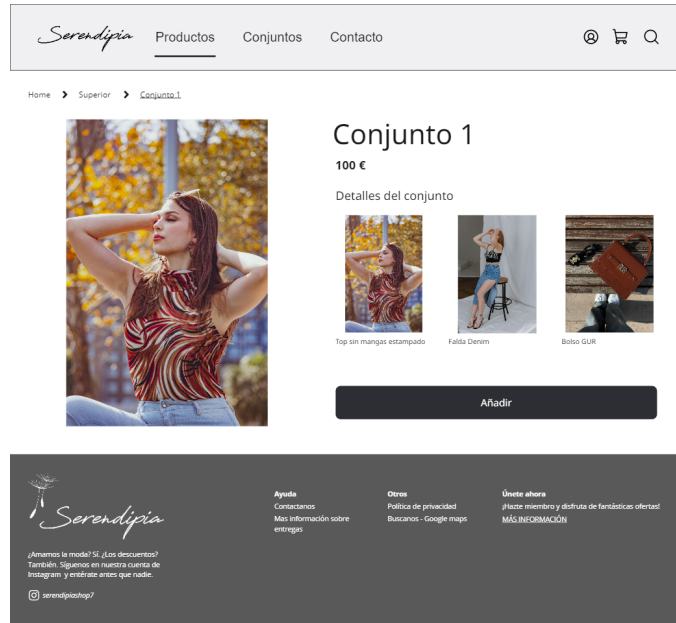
Serendipia Productos Conjuntos Contacto

Home > Superior > Conjunto 1

Conjunto 1

100 €

Detalles del conjunto

Top sin mangas estampado

Falda Denim

Bolso GUR

Añadir

Serendipia

¡Amamos la moda? Sí. ¿Los descuentos? También. Síguenos en nuestra cuenta de Instagram y entérate antes que nadie.

serendipiashop7

Ayuda
Contactanos
Mas información sobre entregas

Otros
Política de privacidad
Buscanos - Google maps

Únete ahora
¡Hazte miembro y disfruta de fantásticas ofertas!
MÁS INFORMACIÓN